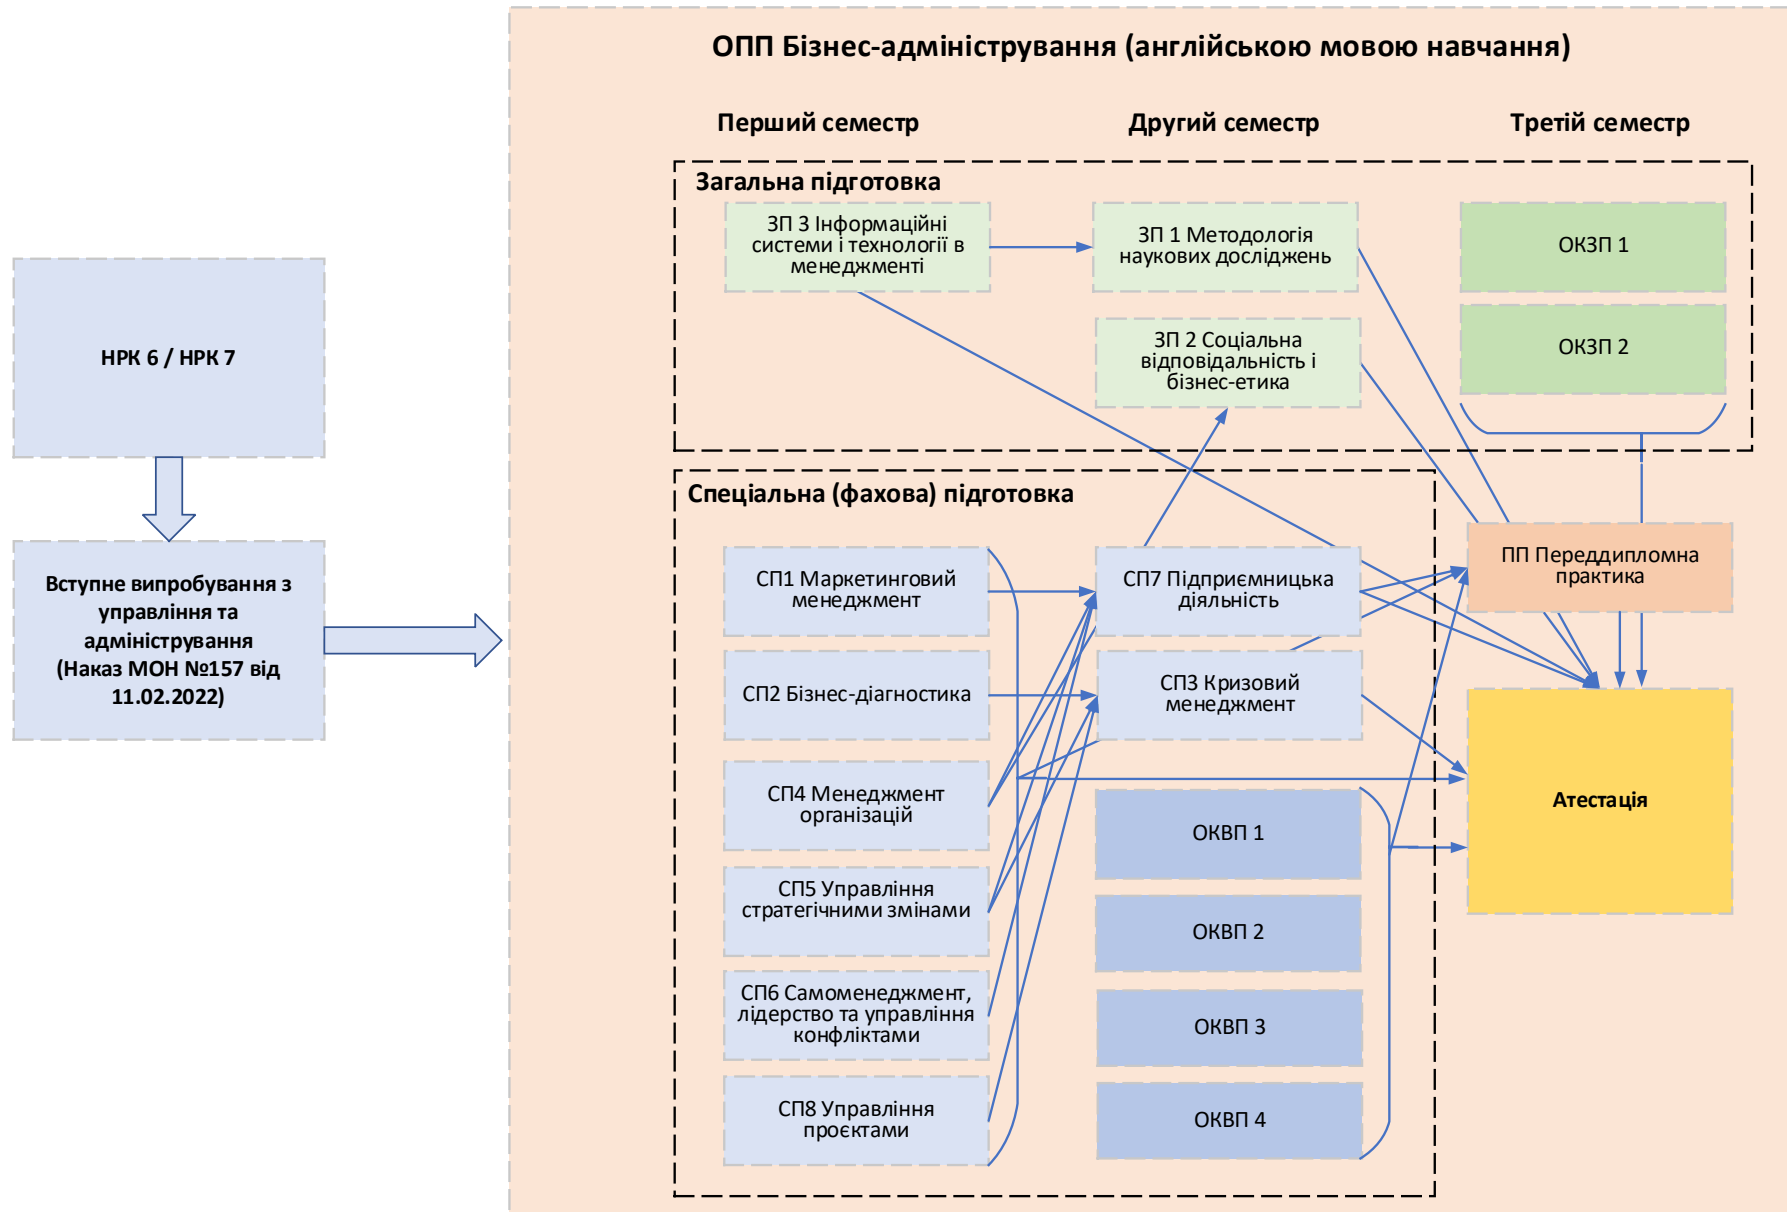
НРК 6 / НРК 7

Вступне випробування з управління та адміністрування (Наказ МОН №157 від 11.02.2022)

ОПП Бізнес-адміністрування (англійською мовою навчання)

Перший семестр

Другий семестр

Третій семестр

Загальна підготовка

ЗП 3 Інформаційні системи і технології в менеджменті

ЗП 1 Методологія наукових досліджень

ОКЗП 1

ОКЗП 2

ЗП 2 Соціальна відповідальність і бізнес-етика

Спеціальна (фахова) підготовка

СП1 Маркетинговий менеджмент

СП7 Підприємницька діяльність

ПП Переддипломна практика

СП2 Бізнес-діагностика

СП3 Кризовий менеджмент

Атестація

СП4 Менеджмент організацій

ОКВП 1

СП5 Управління стратегічними змінами

ОКВП 2

СП6 Самоменеджмент, лідерство та управління конфліктами

ОКВП 3

СП8 Управління проєктами

ОКВП 4